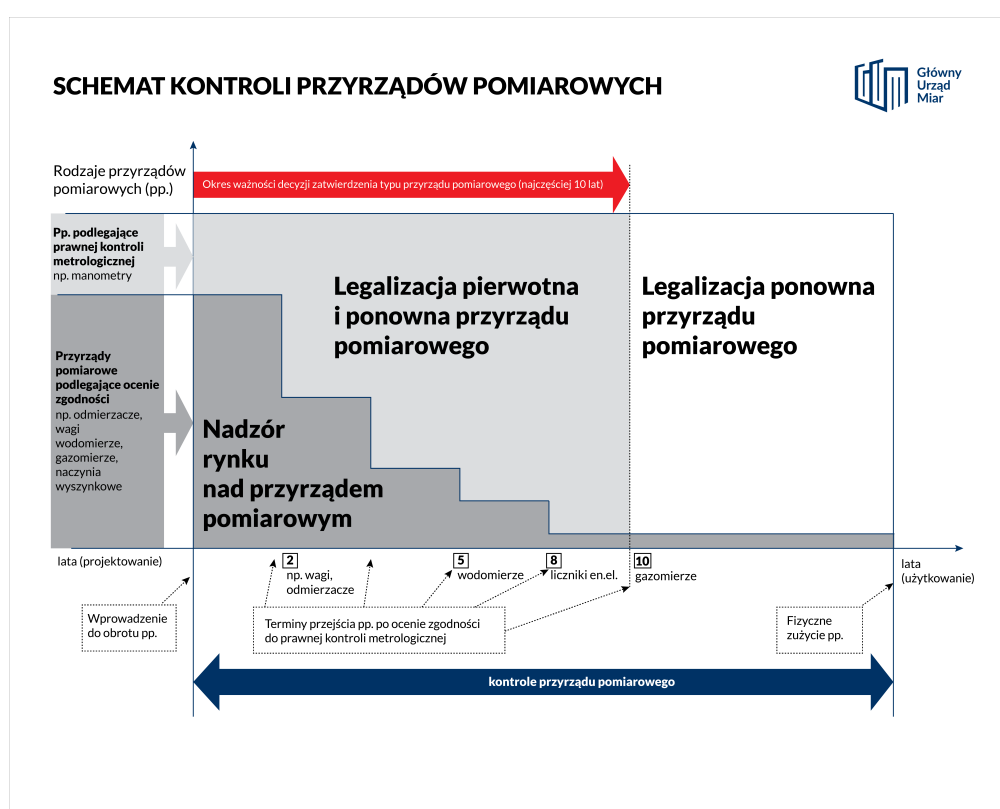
SCHEMAT KONTROLI PRZYRZĄDÓW POMIAROWYCH

Główny Urząd Miar

Rodzaje przyrządów pomiarowych (pp.)

Okres ważności decyzji zatwierdzenia typu przyrządu pomiarowego (najczęściej 10 lat)

Pp. podlegające prawnej kontroli metrologicznej np. manometry

Przyrządy pomiarowe podlegające ocenie zgodności np. odmierzacze, wagi wodomierze, gazomierze, naczynia wyszynkowe

Legalizacja pierwotna i ponowna przyrządu pomiarowego

Legalizacja ponowna przyrządu pomiarowego

Nadzór rynku nad przyrządem pomiarowym

lata (projektowanie)

2 np. wagi, odmierzacze

5 wodomierze

8 liczniki en.el.

10 gazomierze

lata (użytkowanie)

Wprowadzenie do obrotu pp.

Terminy przejścia pp. po ocenie zgodności do prawnej kontroli metrologicznej

Fizyczne zużycie pp.

kontrole przyrządu pomiarowego